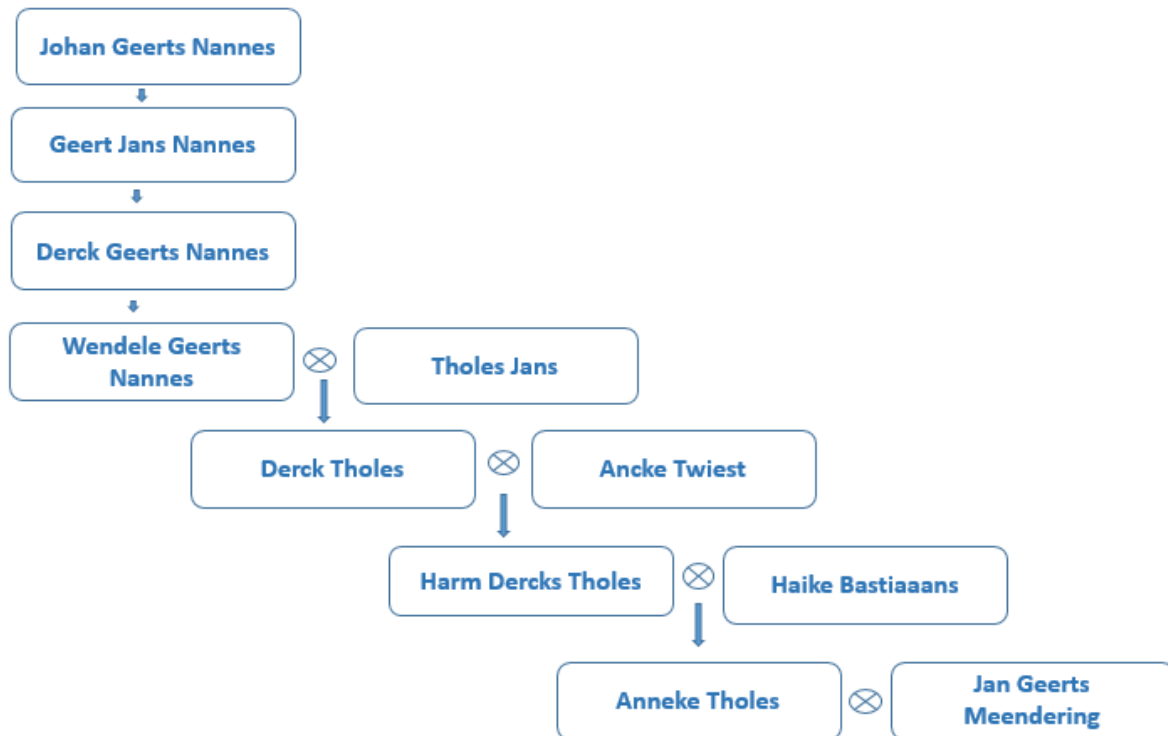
Johan Geerts Nannes

Geert Jans Nannes

Derck Geerts Nannes

Wendele Geerts Nannes $\otimes$ Tholes Jans

Derck Tholes $\otimes$ Ancke Twiest

Harm Dercks Tholes $\otimes$ Haike Bastiaaans

Anneke Tholes $\otimes$ Jan Geerts Meendering